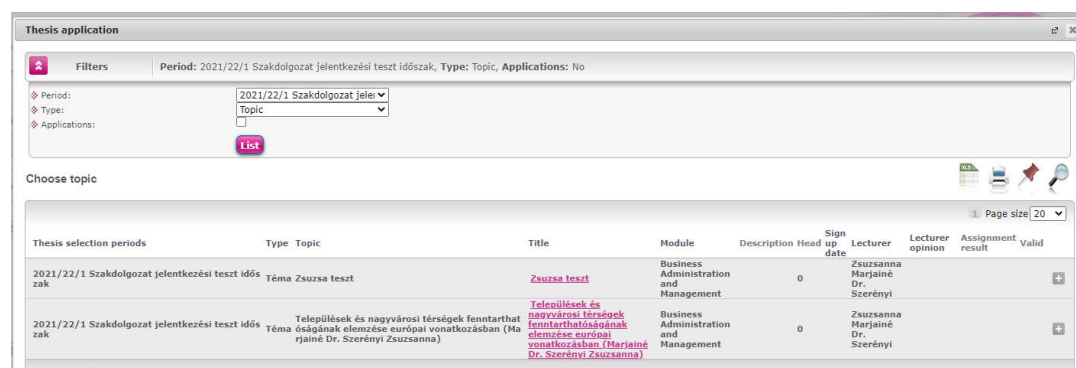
Thesis application

Filters Period: 2021/22/1 Szakdolgozat jelentkezési teszt időszak, Type: Topic, Applications: No

Period: 2021/22/1 Szakdolgozat jelen
Type: Topic
Applications:

List

Choose topic

1 Page size 20

| Thesis selection periods | Type | Topic | Title | Module | Description | Head | Sign up date | Lecturer | Lecturer opinion | Assignment result | Valid |
|---|---|---|---|---|---|---|---|---|---|---|---|
| 2021/22/1 Szakdolgozat jelentkezési teszt időszak | Téma | Zsuzsa teszt | Zsuzsa teszt | Business Administration and Management | | 0 | | Zsuzsanna Marjainé Dr. Szerényi | | | |
| 2021/22/1 Szakdolgozat jelentkezési teszt időszak | Téma | Települések és nagyvárosi térségek fenntarthatóságának elemzése európai vonatkozásban (Marjainé Dr. Szerényi Zsuzsanna) | Települések és nagyvárosi térségek fenntarthatóságának elemzése európai vonatkozásban (Marjainé Dr. Szerényi Zsuzsanna) | Business Administration and Management | | 0 | | Zsuzsanna Marjainé Dr. Szerényi | | | |